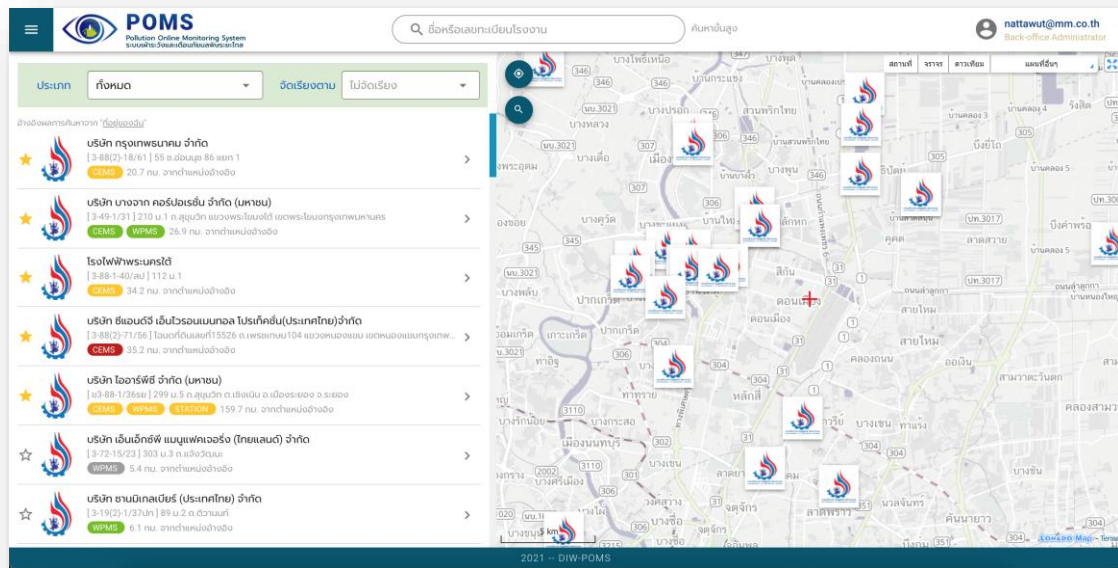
POMS
Pollution Online Monitoring System
ระบบเฝ้าระวังและเตือนภัยมลพิษระยะไกล

ชื่อหรือเลขทะเบียนโรงงาน
ค้นหาขั้นสูง

nattawut@mm.co.th
Back-office Administrator

ประเภท ทั้งหมด
จัดเรียงตาม ไม่จัดเรียง

อ้างอิงผลการค้นหาจาก "ที่อยู่ของฉัน"

บริษัท กรุงเทพธนาคม จำกัด
[ 3-88(2)-18/61 ] 55 ซ.อ่อนนุช 86 แยก 1
CEMS 20.7 กม. จากตำแหน่งอ้างอิง

บริษัท บางจาก คอร์ปอเรชั่น จำกัด (มหาชน)
[ 3-49-1/31 ] 210 ม.1 ถ.สุขุมวิท แขวงพระโขนงใต้ เขตพระโขนงกรุงเทพมหานคร
CEMS WPMS 26.9 กม. จากตำแหน่งอ้างอิง

โรงไฟฟ้าพระนครใต้
[ 3-88-1-40/สป ] 112 ม.1
CEMS 34.2 กม. จากตำแหน่งอ้างอิง

บริษัท ซีแอนด์จี เอ็นไวรอนเมนทอล โปรเท็คชั่น(ประเทศไทย)จำกัด
[ 3-88(2)-71/56 ] โฉนดที่ดินเลขที่15526 ถ.เพชรเกษม104 แขวงหนองแขม เขตหนองแขมกรุงเทพ...
CEMS 35.2 กม. จากตำแหน่งอ้างอิง

บริษัท ไออาร์พีซี จำกัด (มหาชน)
[ ย3-88-1/36รย ] 299 ม.5 ถ.สุขุมวิท ต.เชิงเนิน อ.เมืองระยอง จ.ระยอง
CEMS WPMS STATION 159.7 กม. จากตำแหน่งอ้างอิง

บริษัท เอ็นเอ็กซ์พี แมนูแฟคเจอริ่ง (ไทยแลนด์) จำกัด
[ 3-72-15/23 ] 303 ม.3 ถ.แจ้งวัฒนะ
WPMS 5.4 กม. จากตำแหน่งอ้างอิง

บริษัท ชานมิเกลเบียร์ (ประเทศไทย) จำกัด
[ 3-19(2)-1/37ปท ] 89 ม.2 ถ.ติวานนท์
WPMS 6.1 กม. จากตำแหน่งอ้างอิง

สถานที่ จราจร ดาวเทียม แผนที่อื่นๆ

บางโพธิ์เหนือ บางพูด บ้านกระแชง บางปรอก บางพูน บางหลวง บางเดื่อ เมือง บางคูวัด บางพลับ ปากเกร็ด ท่าอิฐ บางกระสอ เมืองนนทบุรี บางพูดใต้ บางตลาด หลักสี่ ดอนเมือง ดอนเมือง สีกัน คลองถนน สายไหม ออเงิน ลาดพร้าว จตุจักร บางเขน บางซื่อ บางคูเวียง คันนายาว จรเข้บัว นวลจันทร์ ท่าแร้ง บางพูด บ้านพักทหาร บ้านคลองสาม คลองสาม บึงยี่โถ รังสิต บ้านคลอง 3 บ้านคลอง 5 ประชาธิปัตย์ ลาดสวาย บึงคำพร้อย บ้านหนองโพธิ์ ลำลูกกา ลาดสวาย บ้านคลอง 4 คูคต ธัญบุรี คลองสามวา สามวาตะวันตก คลองสองต้นนุ่น
346 305 3021 306 3017 304 3110 2002 351 345 345
5 km
Longdo Map - Terms

2021 -- DIW-POMS